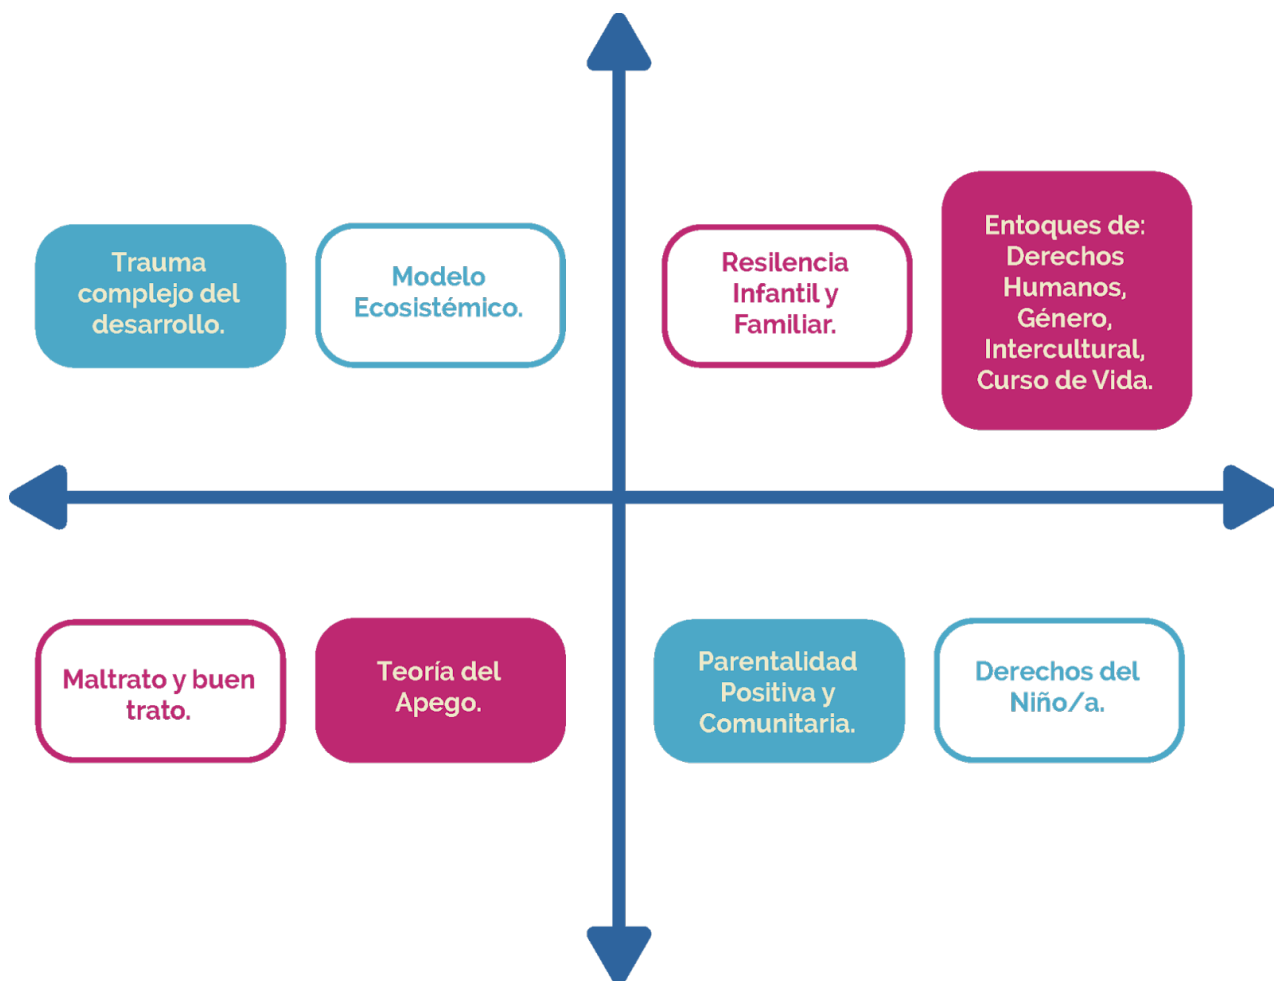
Trauma complejo del desarrollo.

Modelo Ecosistémico.

Resilencia Infantil y Familiar.

Entoques de: Derechos Humanos, Género, Intercultural, Curso de Vida.

Maltrato y buen trato.

Teoría del Apego.

Parentalidad Positiva y Comunitaria.

Derechos del Niño/a.